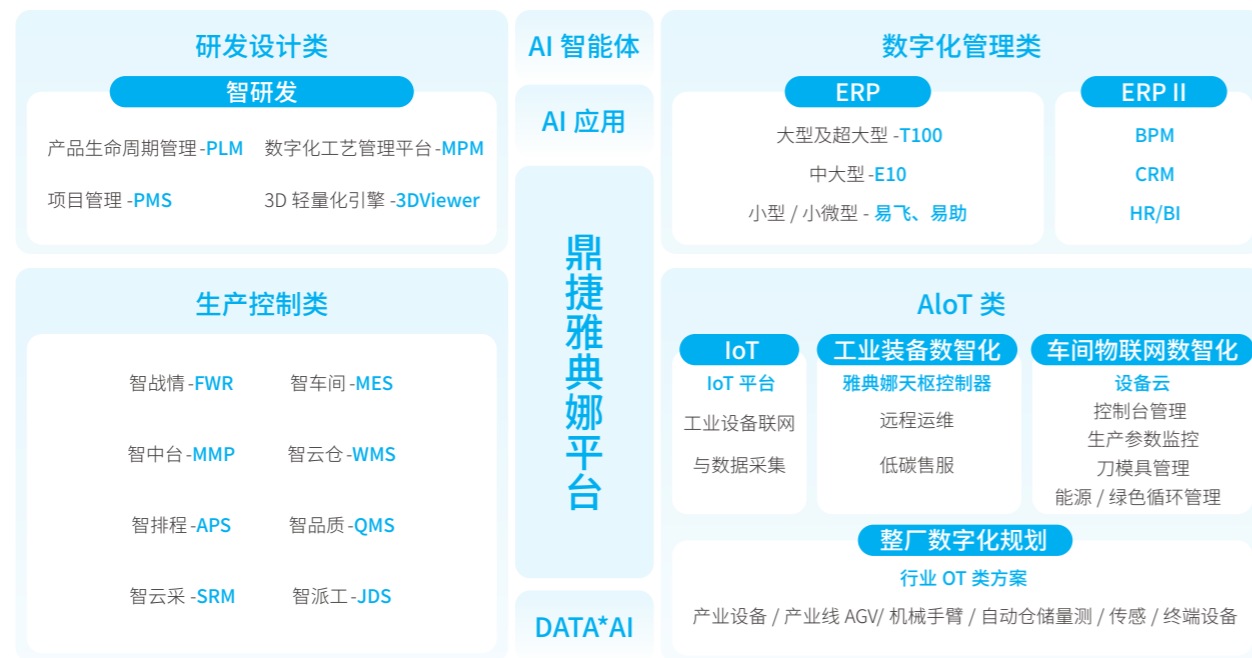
研发设计类

智研发

产品生命周期管理 -PLM
数字化工艺管理平台 -MPM
项目管理 -PMS
3D 轻量化引擎 -3DViewer

生产控制类

智战情 -FWR
智车间 -MES
智中台 -MMP
智云仓 -WMS
智排程 -APS
智品质 -QMS
智云采 -SRM
智派工 -JDS

AI 智能体

AI 应用

鼎捷雅典娜平台

DATA*AI

数字化管理类

ERP

大型及超大型 -T100
中大型 -E10
小型 / 小微型 - 易飞、易助

ERP II

BPM
CRM
HR/BI

AIoT 类

IoT
IoT 平台
工业设备联网
与数据采集

工业装备数智化
雅典娜天枢控制器
远程运维
低碳售服

车间物联网数智化
设备云
控制台管理
生产参数监控
刀模具管理
能源 / 绿色循环管理

整厂数字化规划
行业 OT 类方案
产业设备 / 产业线 AGV/ 机械手臂 / 自动仓储量测 / 传感 / 终端设备